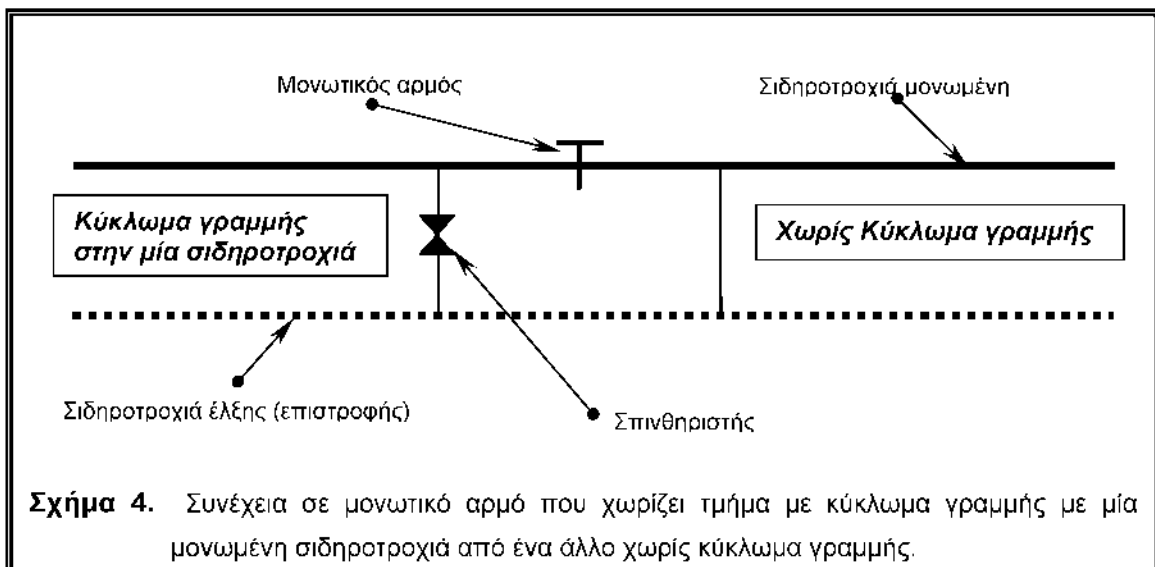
Μονωτικός αρμός

Σιδηροτροχιά μονωμένη

Κύκλωμα γραμμής στην μία σιδηροτροχιά

Χωρίς Κύκλωμα γραμμής

Σιδηροτροχιά έλξης (επιστροφής)

Σπινθηριστής

Σχήμα 4. Συνέχεια σε μονωτικό αρμό που χωρίζει τμήμα με κύκλωμα γραμμής με μία μονωμένη σιδηροτροχιά από ένα άλλο χωρίς κύκλωμα γραμμής.